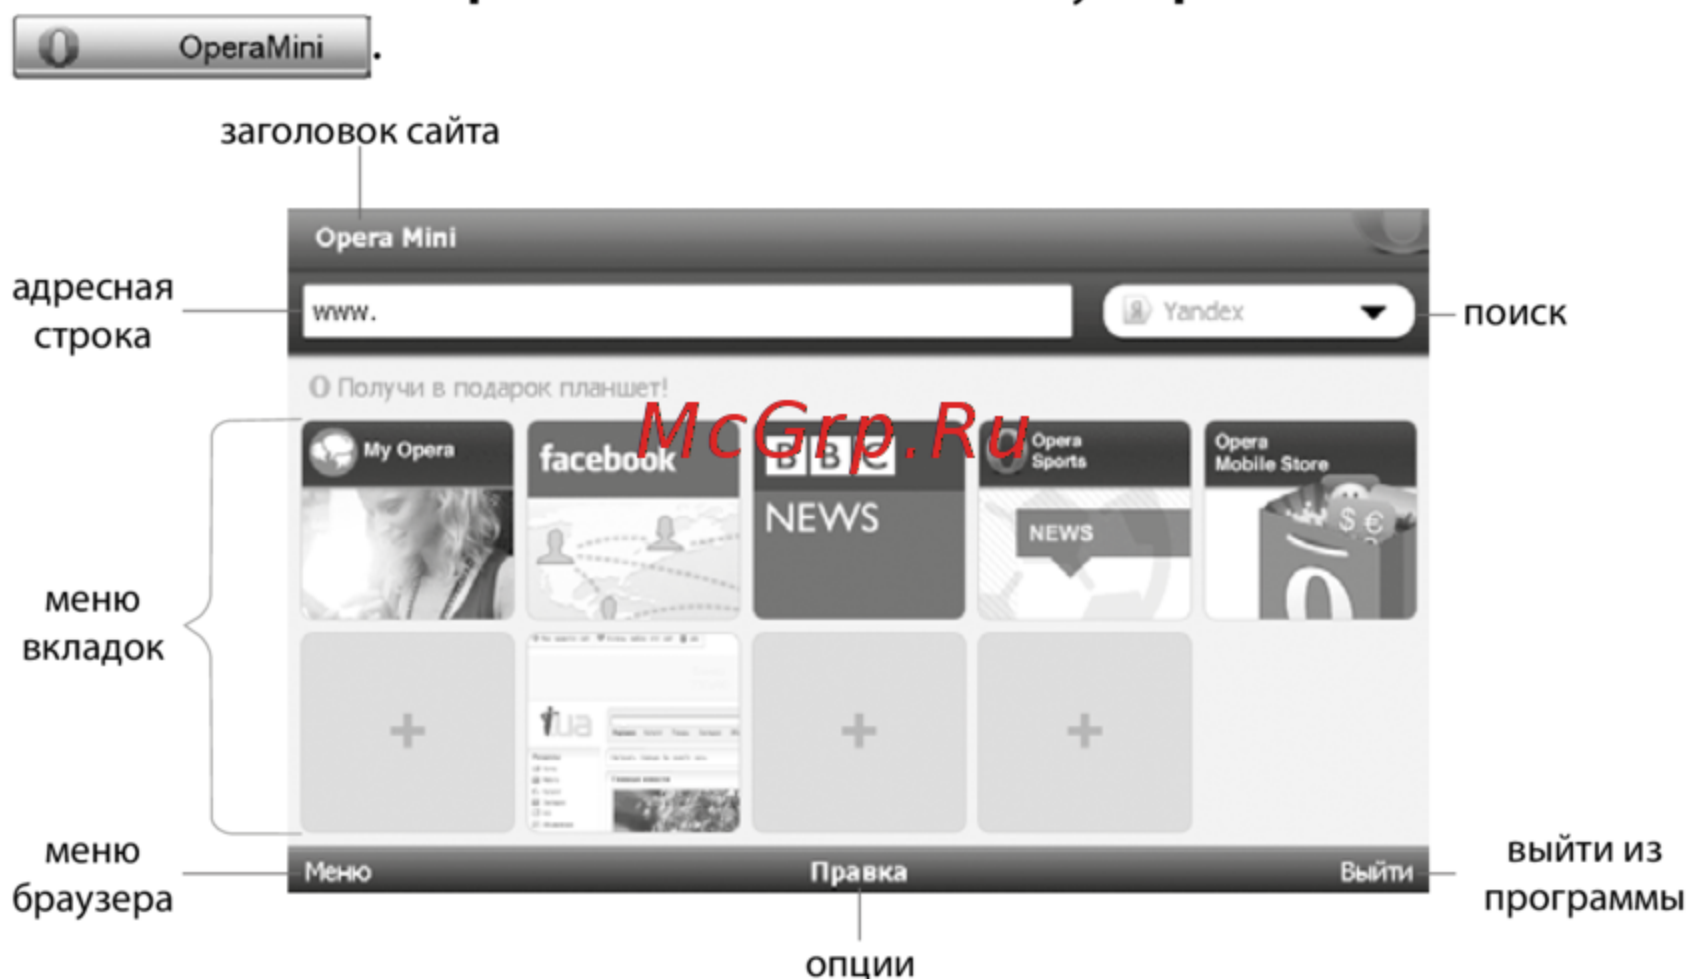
OperaMini .

заголовок сайта

Opera Mini

адресная строка

www.

Yandex

поиск

Получи в подарок планшет!

McGrp.Ru

My Opera

facebook

BBC NEWS

Opera Sports

NEWS

Opera Mobile Store

меню вкладок

+

ua

+

+

меню браузера

Меню

Правка

Выйти

выйти из программы

опции